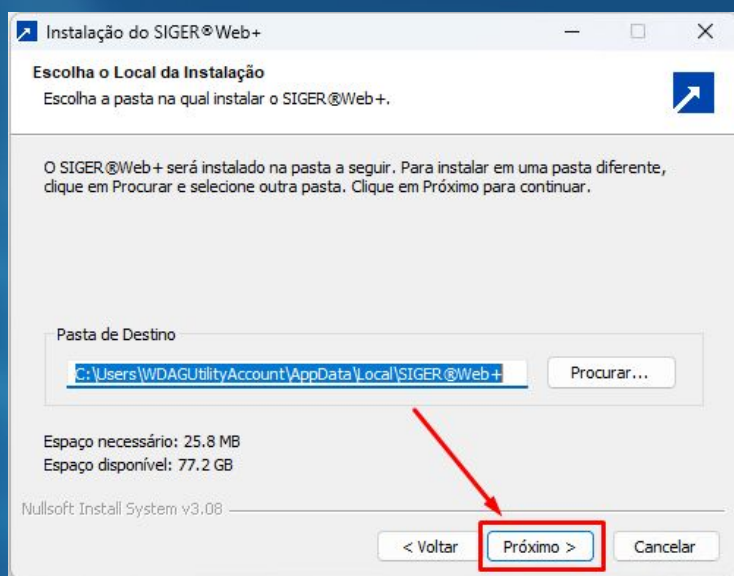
Instalação do SIGER®Web+

Escolha o Local da Instalação

Escolha a pasta na qual instalar o SIGER®Web+.

O SIGER®Web+ será instalado na pasta a seguir. Para instalar em uma pasta diferente, clique em Procurar e selecione outra pasta. Clique em Próximo para continuar.

Pasta de Destino

C:\Users\WDAGUtilityAccount\AppData\Local\SIGER®Web+

Procurar...

Espaço necessário: 25.8 MB

Espaço disponível: 77.2 GB

Nullsoft Install System v3.08

< Voltar

Próximo >

Cancelar